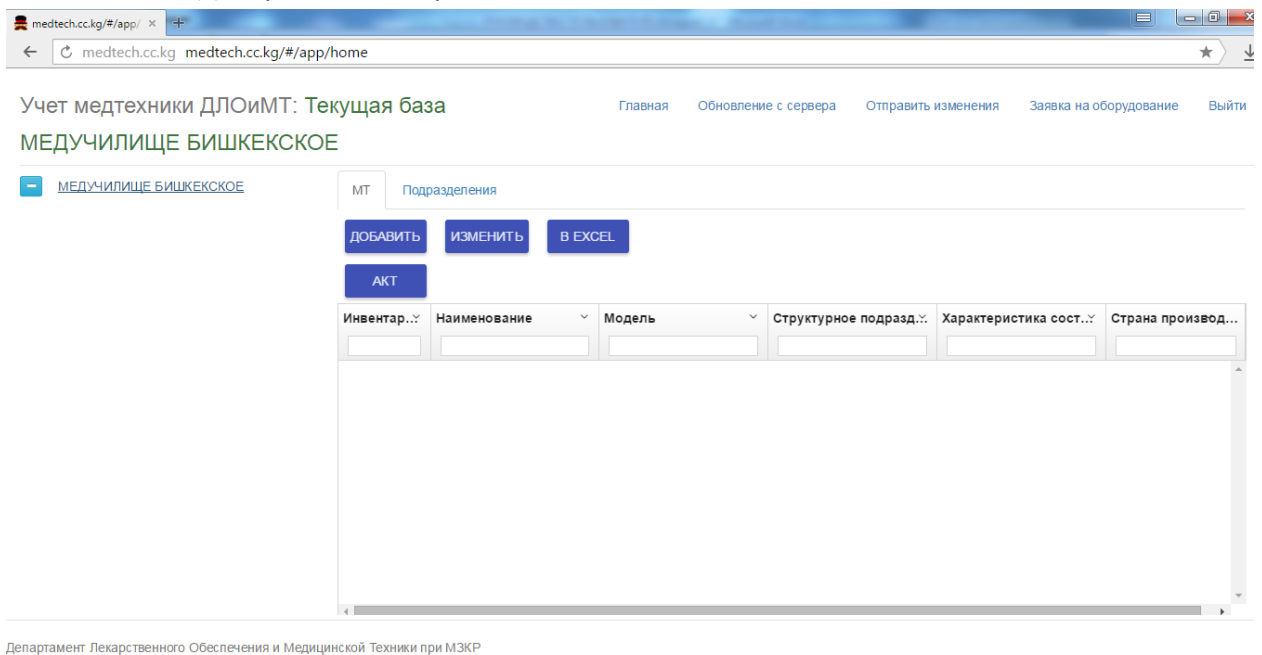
medtech.cc.kg/#/app/ ×

medtech.cc.kg medtech.cc.kg/#/app/home

Учет медтехники ДЛОиМТ: Текущая база

МЕДУЧИЛИЩЕ БИШКЕКСКОЕ

Главная Обновление с сервера Отправить изменения Заявка на оборудование Выйти

МЕДУЧИЛИЩЕ БИШКЕКСКОЕ

МТ Подразделения

ДОБАВИТЬ ИЗМЕНИТЬ В EXCEL

АКТ

| Инвентар... | Наименование | Модель | Структурное подразд... | Характеристика сост... | Страна производ... |
|---|---|---|---|---|---|

Департамент Лекарственного Обеспечения и Медицинской Техники при МЗКР